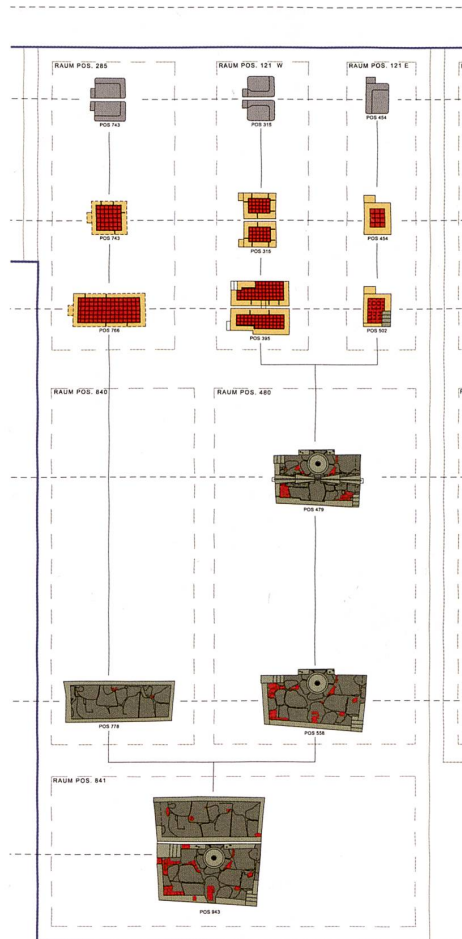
RAUM POS. 285

RAUM POS. 121 W

RAUM POS. 121 E

POS 743

POS 315

POS 454

POS 743

POS 315

POS 454

POS 766

POS 395

POS 502

RAUM POS. 840

RAUM POS. 480

POS 479

POS 778

POS 538

RAUM POS. 841

POS 843